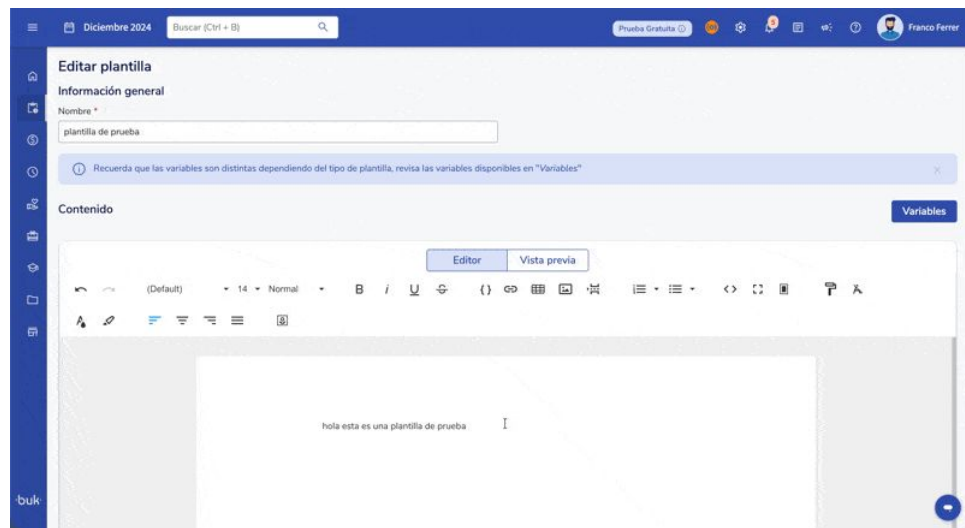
Diciembre 2024
Buscar (Ctrl + B)
Prueba Gratuita
Franco Ferrer

Editar plantilla
Información general
Nombre *
plantilla de prueba

Recuerda que las variables son distintas dependiendo del tipo de plantilla, revisa las variables disponibles en "Variables"

Contenido
Variables

Editor
Vista previa

(Default) 14 Normal B I U

hola esta es una plantilla de prueba

buk